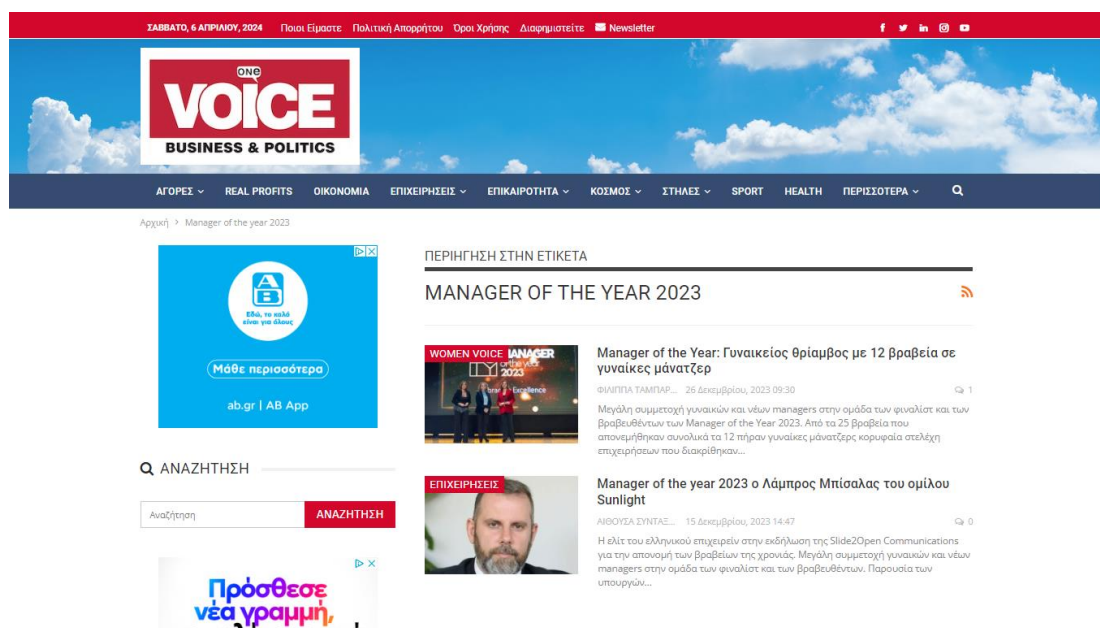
ΣΑΒΒΑΤΟ, 6 ΑΠΡΙΛΙΟΥ, 2024 Ποιοι Είμαστε Πολιτική Απορρήτου Όροι Χρήσης Διαφημιστείτε Newsletter

ONE VOICE BUSINESS & POLITICS

ΑΓΟΡΕΣ REAL PROFITS ΟΙΚΟΝΟΜΙΑ ΕΠΙΧΕΙΡΗΣΕΙΣ ΕΠΙΚΑΙΡΟΤΗΤΑ ΚΟΣΜΟΣ ΣΤΗΛΕΣ SPORT HEALTH ΠΕΡΙΣΣΟΤΕΡΑ

Αρχική > Manager of the year 2023

AB Εδώ, το καλό είναι για όλους
Μάθε περισσότερα
ab.gr | AB App

ΑΝΑΖΗΤΗΣΗ
Αναζήτηση ΑΝΑΖΗΤΗΣΗ

Πρόσθεσε νέα γραμμή,

ΠΕΡΙΗΓΗΣΗ ΣΤΗΝ ΕΤΙΚΕΤΑ

MANAGER OF THE YEAR 2023

WOMEN VOICE
Manager of the Year: Γυναικείος θρίαμβος με 12 βραβεία σε γυναίκες μάνατζερ
ΦΙΛΙΠΠΑ ΤΑΜΠΑΡ... 26 Δεκεμβρίου, 2023 09:30 1
Μεγάλη συμμετοχή γυναικών και νέων managers στην ομάδα των φιναλίστ και των βραβευθέντων των Manager of the Year 2023. Από τα 25 βραβεία που απονεμήθηκαν συνολικά τα 12 πήραν γυναίκες μάνατζερς κορυφαία στελέχη επιχειρήσεων που διακρίθηκαν...

ΕΠΙΧΕΙΡΗΣΕΙΣ
Manager of the year 2023 ο Λάμπρος Μπίσαλας του ομίλου Sunlight
ΑΙΘΟΥΣΑ ΣΥΝΤΑΞ... 15 Δεκεμβρίου, 2023 14:47 0
Η ελίτ του ελληνικού επιχειρείν στην εκδήλωση της Slide2Open Communications για την απονομή των Βραβείων της χρονιάς. Μεγάλη συμμετοχή γυναικών και νέων managers στην ομάδα των φιναλίστ και των βραβευθέντων. Παρουσία των υπουργών...